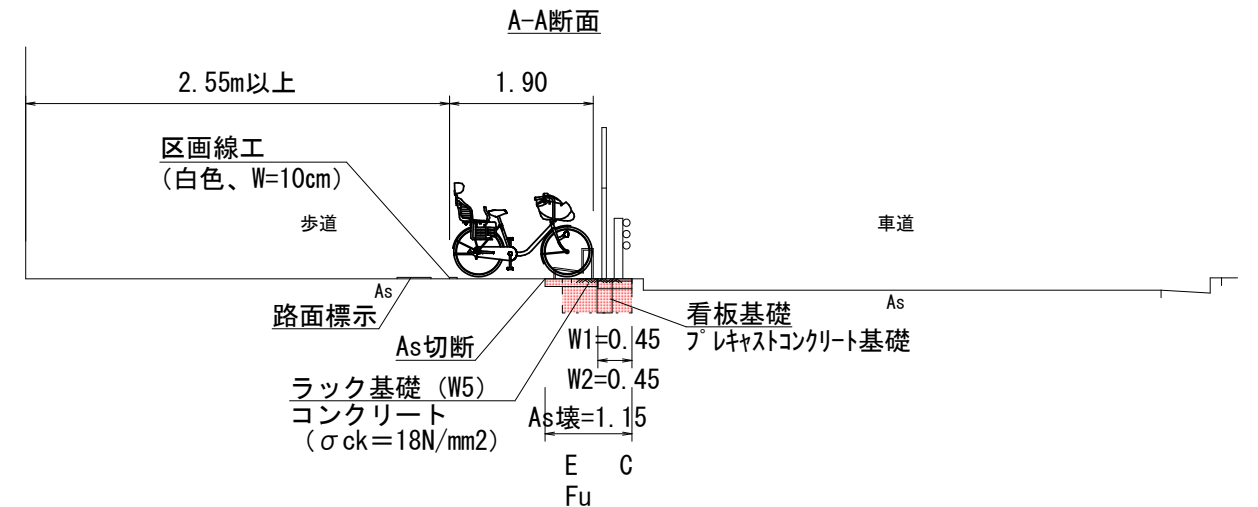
A-A断面

2.55m以上

1.90

区画線工
（白色、W=10cm）

歩道

車道

As

As

路面標示

看板基礎
プレキャストコンクリート基礎

As切断

W1=0.45

W2=0.45

ラック基礎（W5）
コンクリート
（σck＝18N/mm2）

As壊=1.15

E C
Fu